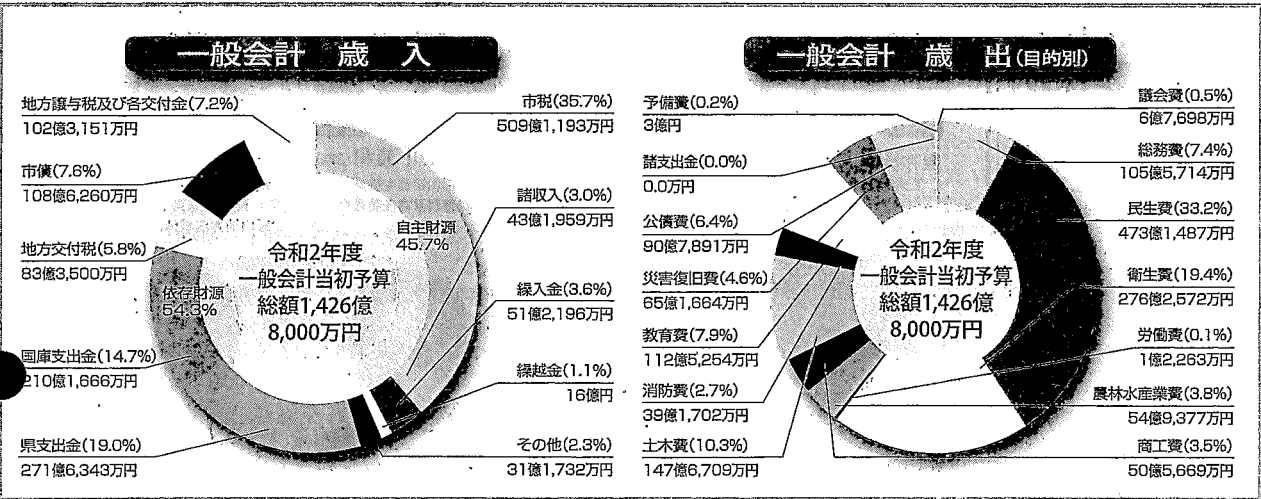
一般会計　歳　入

地方譲与税及び各交付金(7.2%)
102億3,151万円

市債(7.6%)
108億6,260万円

地方交付税(5.8%)
83億3,500万円

国庫支出金(14.7%)
210億1,666万円

県支出金(19.0%)
271億6,343万円

市税(35.7%)
509億1,193万円

諸収入(3.0%)
43億1,959万円

繰入金(3.6%)
51億2,196万円

繰越金(1.1%)
16億円

その他(2.3%)
31億1,732万円

自主財源
45.7%

依存財源
54.3%

令和2年度
一般会計当初予算
総額1,426億
8,000万円

一般会計　歳　出(目的別)

予備費(0.2%)
3億円

諸支出金(0.0%)
0.0万円

公債費(6.4%)
90億7,891万円

災害復旧費(4.6%)
65億1,664万円

教育費(7.9%)
112億5,254万円

消防費(2.7%)
39億1,702万円

土木費(10.3%)
147億6,709万円

議会費(0.5%)
6億7,698万円

総務費(7.4%)
105億5,714万円

民生費(33.2%)
473億1,487万円

衛生費(19.4%)
276億2,572万円

労働費(0.1%)
1億2,263万円

農林水産業費(3.8%)
54億9,377万円

商工費(3.5%)
50億5,669万円

令和2年度
一般会計当初予算
総額1,426億
8,000万円